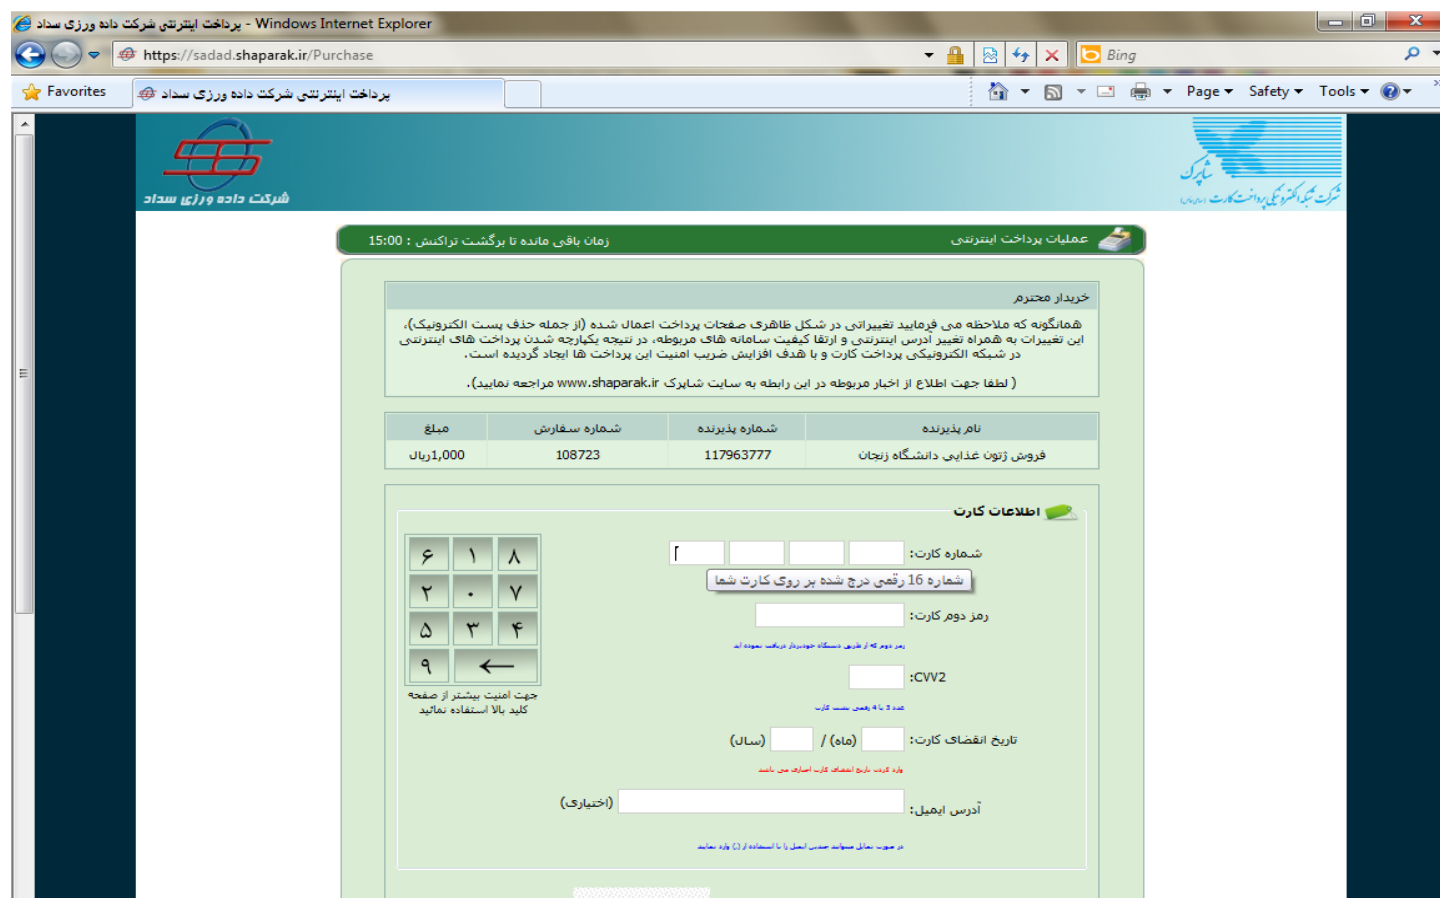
پرداخت اینترنتی شرکت داده ورزی سداد - Windows Internet Explorer

https://sadad.shaparak.ir/Purchase

Bing

Favorites

پرداخت اینترنتی شرکت داده ورزی سداد

Page ▾ Safety ▾ Tools ▾

شرکت داده ورزی سداد

شاپرک

شرکت شبکه الکترونیکی پرداخت کارت

عملیات پرداخت اینترنتی

زمان باقی مانده تا برگشت تراکنش : 15:00

خریدار محترم

همانگونه که ملاحظه می فرمایید تغییراتی در شکل ظاهری صفحات پرداخت اعمال شده (از جمله حذف پست الکترونیک)، این تغییرات به همراه تغییر آدرس اینترنتی و ارتقا کیفیت سامانه های مربوطه، در نتیجه یکپارچه شدن پرداخت های اینترنتی در شبکه الکترونیکی پرداخت کارت و با هدف افزایش ضریب امنیت این پرداخت ها ایجاد گردیده است.

( لطفا جهت اطلاع از اخبار مربوطه در این رابطه به سایت شاپرک www.shaparak.ir مراجعه نمایید.)

| نام پذیرنده | شماره پذیرنده | شماره سفارش | مبلغ |
|---|---|---|---|
| فروش ژتون غذایی دانشگاه زنجان | 117963777 | 108723 | 1,000ریال |

اطلاعات کارت

شماره کارت:

شماره 16 رقمی درج شده بر روی کارت شما

رمز دوم کارت:

رمز دوم که از طریق دستگاه خودپرداز دریافت نموده اید

CVV2:

عدد 3 یا 4 رقمی پشت کارت

تاریخ انقضای کارت: (ماه) / (سال)

ورود کردن تاریخ انقضای کارت اجباری می باشد

آدرس ایمیل: (اختیاری)

در صورت تمایل میتوانید چندین ایمیل را با استفاده از (,) وارد نمایید

۶ ۱ ۸
۲ ۰ ۷
۵ ۳ ۴
۹ ←

جهت امنیت بیشتر از صفحه کلید بالا استفاده نمائید